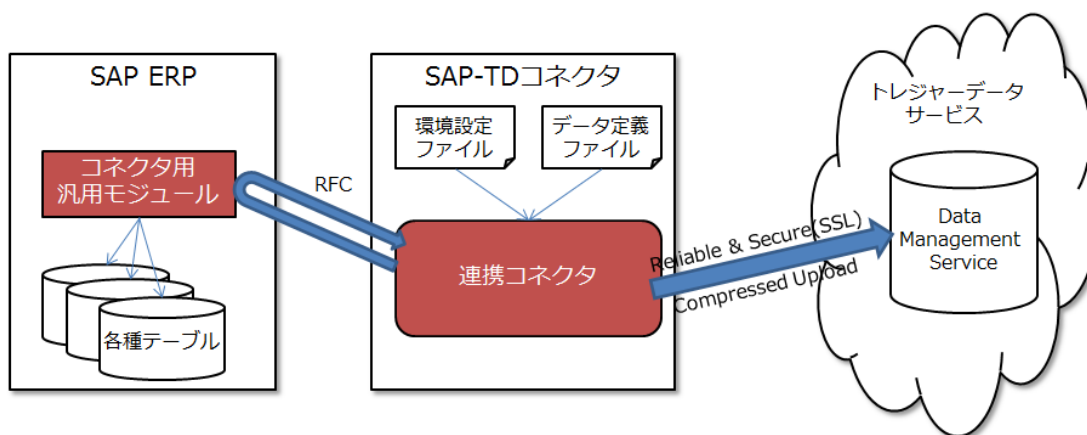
SAP ERP

コネクタ用
汎用モジュール

各種テーブル

RFC

SAP-TDコネクタ

環境設定
ファイル

データ定義
ファイル

連携コネクタ

Reliable & Secure (SSL)

Compressed Upload

トレジャーデータ
サービス

Data
Management
Service